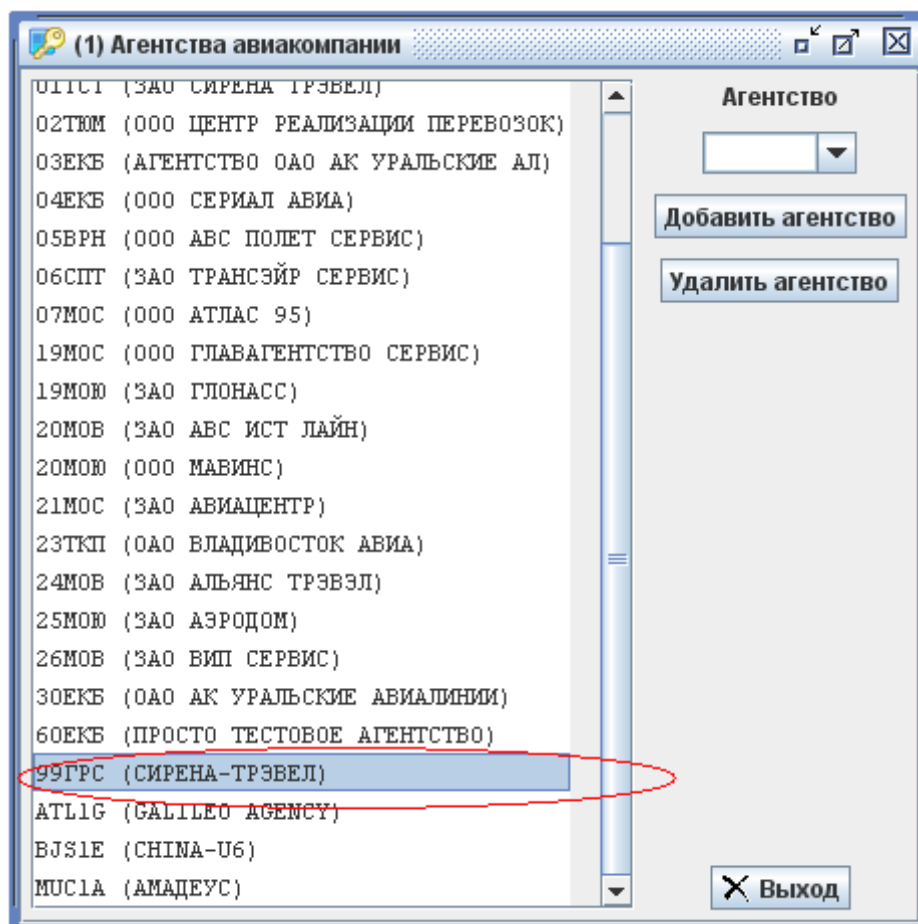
(1) Агентства авиакомпании

01ГСТ (ЗАО СИРЕНА ТРЭВЕЛ)
02ТЮМ (ООО ЦЕНТР РЕАЛИЗАЦИИ ПЕРЕВОЗОК)
03ЕКБ (АГЕНТСТВО ОАО АК УРАЛЬСКИЕ АЛ)
04ЕКБ (ООО СЕРИАЛ АВИА)
05ВРН (ООО АВС ПОЛЕТ СЕРВИС)
06СПТ (ЗАО ТРАНСЭЙР СЕРВИС)
07МОС (ООО АТЛАС 95)
19МОС (ООО ГЛАВАГЕНТСТВО СЕРВИС)
19МОЮ (ЗАО ГЛОНАСС)
20МОВ (ЗАО АВС ИСТ ЛАЙН)
20МОЮ (ООО МАВИНС)
21МОС (ЗАО АВИАЦЕНТР)
23ТКП (ОАО ВЛАДИВОСТОК АВИА)
24МОВ (ЗАО АЛЬЯНС ТРЭВЭЛ)
25МОЮ (ЗАО АЭРОДОМ)
26МОВ (ЗАО ВИП СЕРВИС)
30ЕКБ (ОАО АК УРАЛЬСКИЕ АВИАЛИНИИ)
60ЕКБ (ПРОСТО ТЕСТОВОЕ АГЕНТСТВО)
99ГРС (СИРЕНА-ТРЭВЕЛ)
ATL1G (GALILEO AGENCY)
BJS1E (CHINA-U6)
MUC1A (АМАДЕУС)

Агентство

Добавить агентство

Удалить агентство

Выход